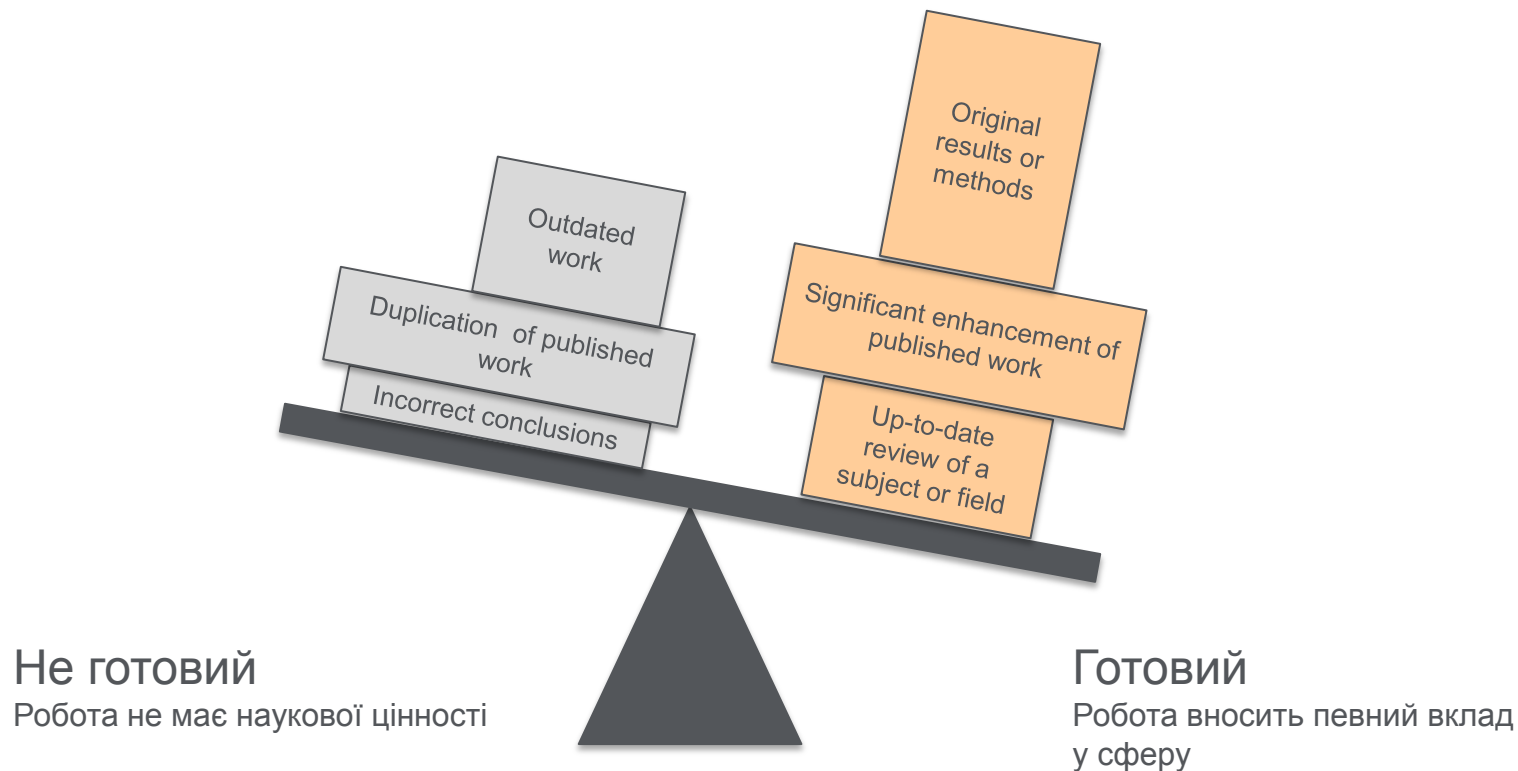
Outdated work

Duplication of published work

Incorrect conclusions

Original results or methods

Significant enhancement of published work

Up-to-date review of a subject or field

Не готовий
Робота не має наукової цінності

Готовий
Робота вносить певний вклад у сферу